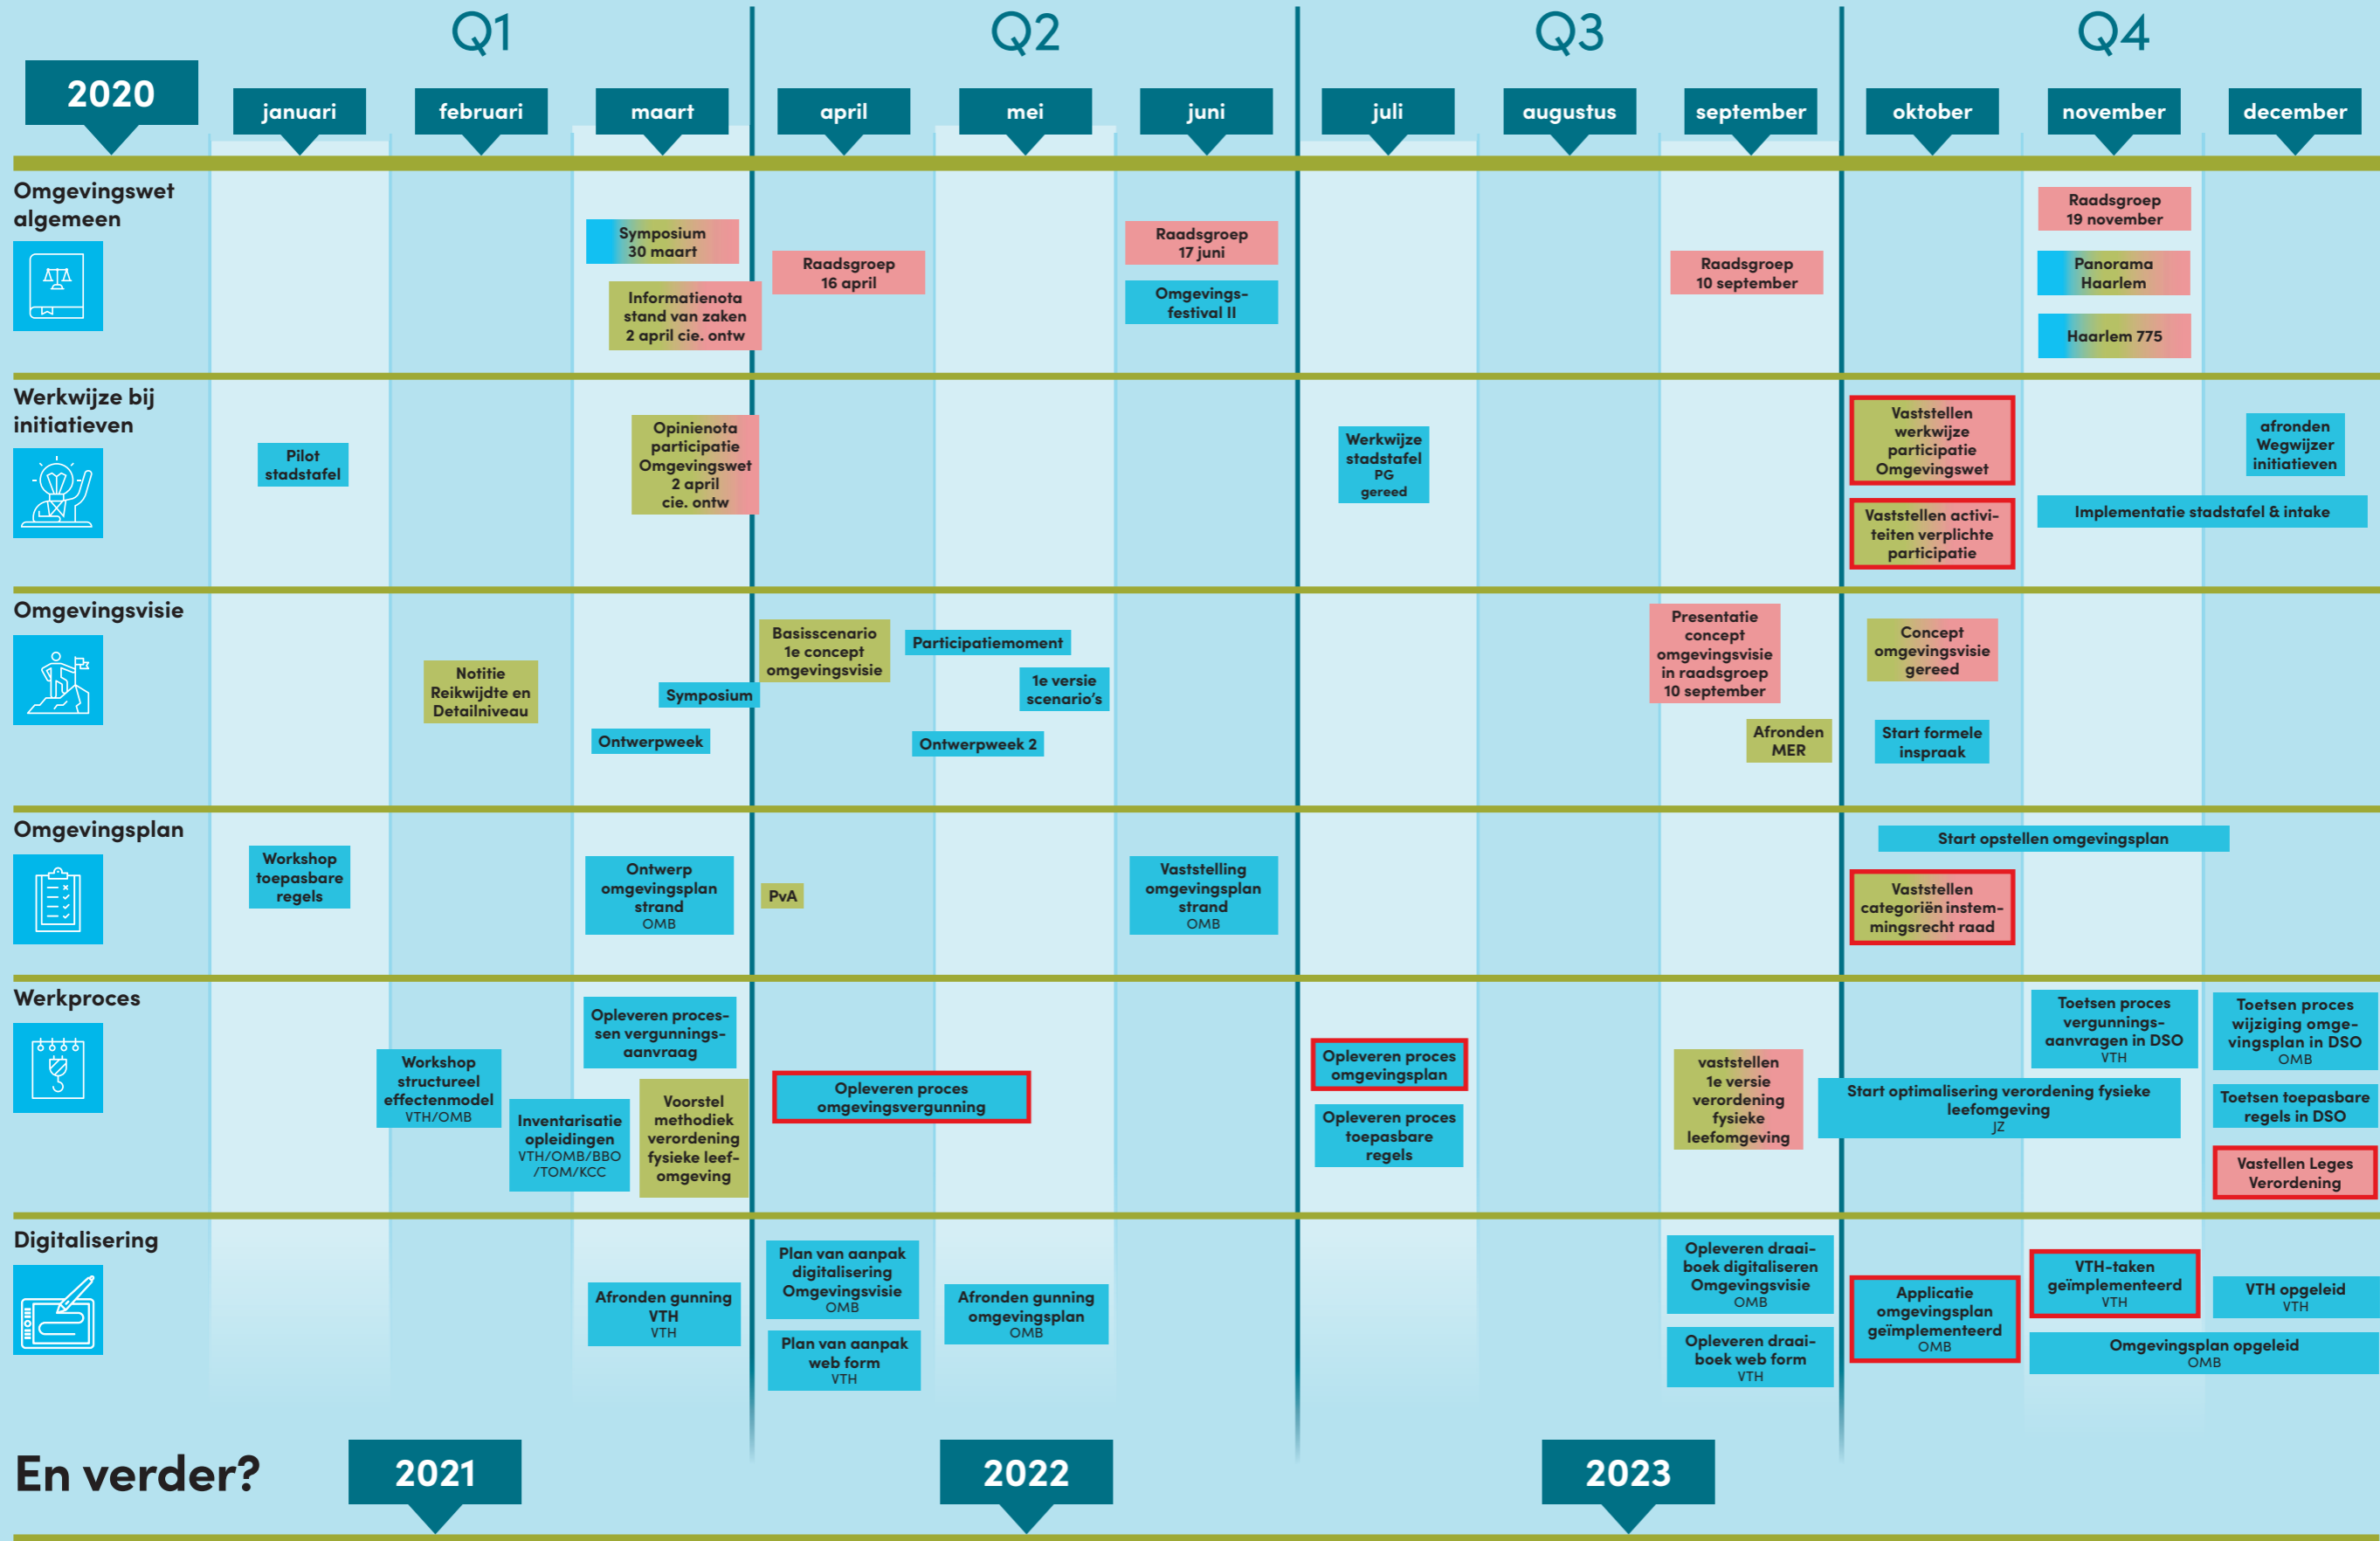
Q1 Q2 Q3 Q4

2020

januari februari maart april mei juni juli augustus september oktober november december

Omgevingswet algemeen

Symposium 30 maart

Informatienota stand van zaken 2 april cie. ontw

Raadsgroep 16 april

Raadsgroep 17 juni

Omgevings-festival II

Raadsgroep 10 september

Raadsgroep 19 november

Panorama Haarlem

Haarlem 775

Werkwijze bij initiatieven

Pilot stadstafel

Opinienota participatie Omgevingswet 2 april cie. ontw

Werkwijze stadstafel PG gereed

Vaststellen werkwijze participatie Omgevingswet

Vaststellen activiteiten verplichte participatie

afronden Wegwijzer initiatieven

Implementatie stadstafel & intake

Omgevingsvisie

Notitie Reikwijdte en Detailniveau

Symposium

Ontwerpweek

Basisscenario 1e concept omgevingsvisie

Participatiemoment

1e versie scenario's

Ontwerpweek 2

Presentatie concept omgevingsvisie in raadsgroep 10 september

Afronden MER

Concept omgevingsvisie gereed

Start formele inspraak

Omgevingsplan

Workshop toepasbare regels

Ontwerp omgevingsplan strand OMB

PvA

Vaststelling omgevingsplan strand OMB

Start opstellen omgevingsplan

Vaststellen categoriën instemmingsrecht raad

Werkproces

Workshop structureel effectenmodel VTH/OMB

Opleveren processen vergunningsaanvraag

Inventarisatie opleidingen VTH/OMB/BBO /TOM/KCC

Voorstel methodiek verordening fysieke leefomgeving

Opleveren proces omgevingsvergunning

Opleveren proces omgevingsplan

Opleveren proces toepasbare regels

vaststellen 1e versie verordening fysieke leefomgeving

Toetsen proces vergunningsaanvragen in DSO VTH

Start optimalisering verordening fysieke leefomgeving JZ

Toetsen proces wijziging omgevingsplan in DSO OMB

Toetsen toepasbare regels in DSO

Vastellen Leges Verordening

Digitalisering

Afronden gunning VTH VTH

Plan van aanpak digitalisering Omgevingsvisie OMB

Plan van aanpak web form VTH

Afronden gunning omgevingsplan OMB

Opleveren draaiboek digitaliseren Omgevingsvisie OMB

Opleveren draaiboek web form VTH

Applicatie omgevingsplan geïmplementeerd OMB

VTH-taken geïmplementeerd VTH

VTH opgeleid VTH

Omgevingsplan opgeleid OMB

En verder?

2021

2022

2023